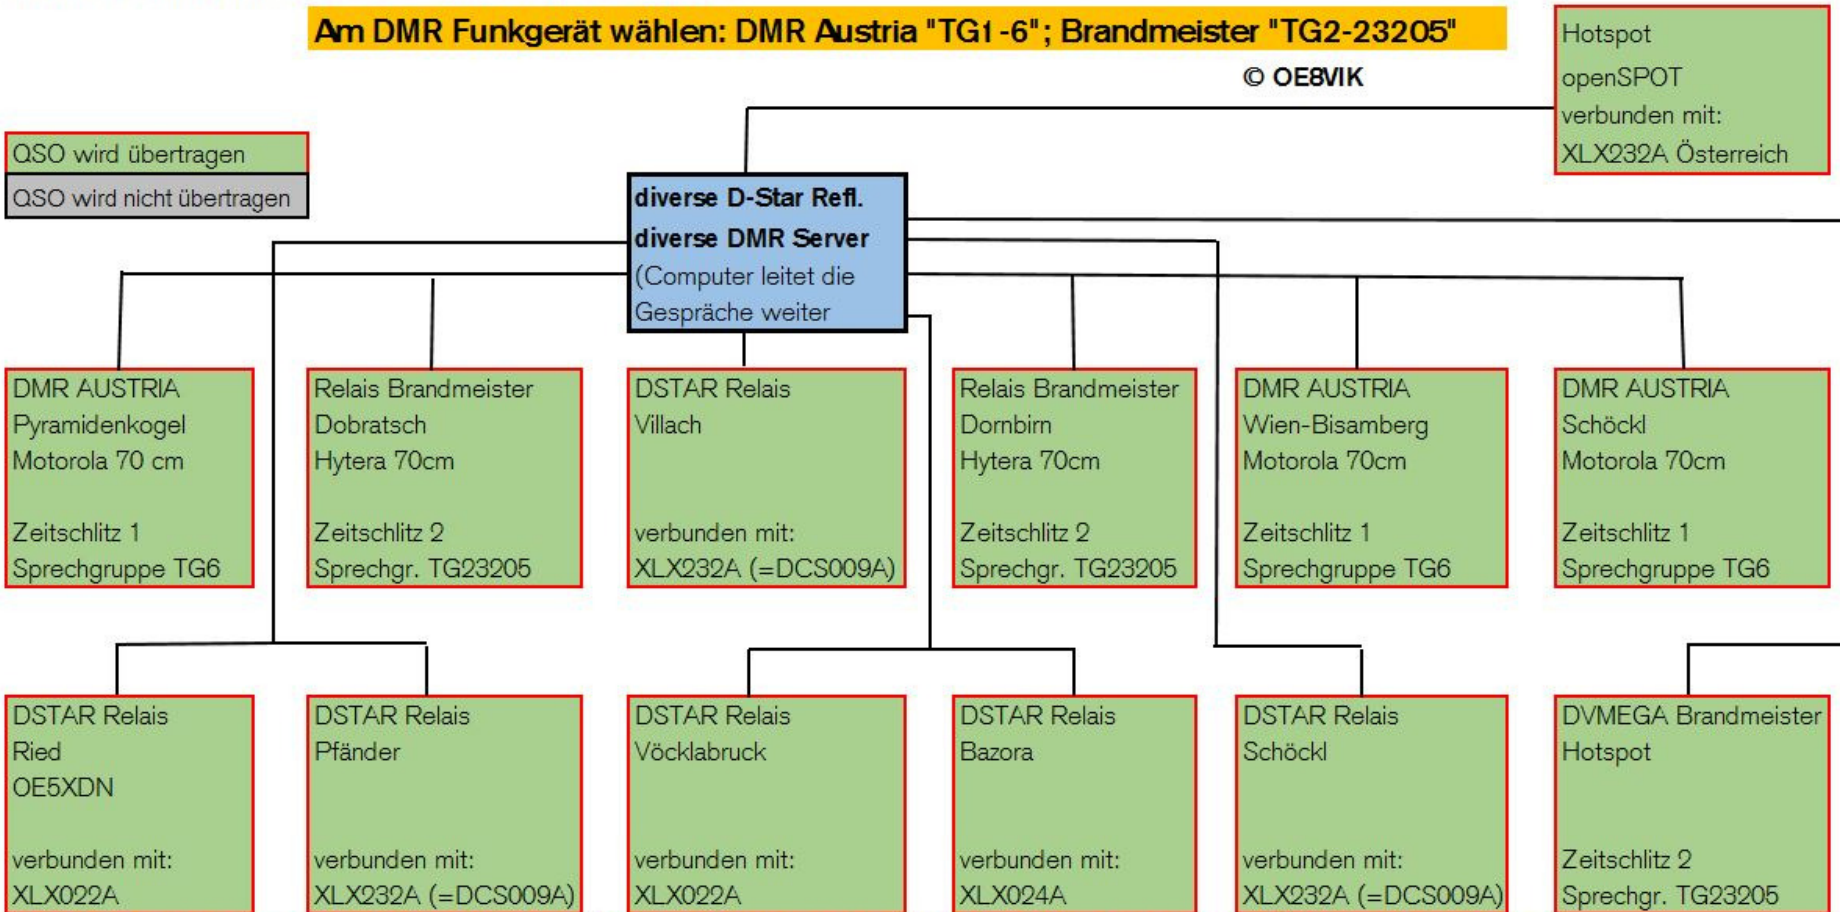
Am DMR Funkgerät wählen: DMR Austria "TG1-6"; Brandmeister "TG2-23205"

© OE8VIK

Hotspot
openSPOT
verbunden mit:
XLX232A Österreich

QSO wird übertragen
QSO wird nicht übertragen

diverse D-Star Refl.
diverse DMR Server
(Computer leitet die Gespräche weiter

DMR AUSTRIA
Pyramidenkogel
Motorola 70 cm

Zeitschlitz 1
Sprechgruppe TG6

Relais Brandmeister
Dobratsch
Hytera 70cm

Zeitschlitz 2
Sprechgr. TG23205

DSTAR Relais
Villach

verbunden mit:
XLX232A (=DCS009A)

Relais Brandmeister
Dornbirn
Hytera 70cm

Zeitschlitz 2
Sprechgr. TG23205

DMR AUSTRIA
Wien-Bisamberg
Motorola 70cm

Zeitschlitz 1
Sprechgruppe TG6

DMR AUSTRIA
Schöckl
Motorola 70cm

Zeitschlitz 1
Sprechgruppe TG6

DSTAR Relais
Ried
OE5XDN

verbunden mit:
XLX022A

DSTAR Relais
Pfänder

verbunden mit:
XLX232A (=DCS009A)

DSTAR Relais
Vöcklabruck

verbunden mit:
XLX022A

DSTAR Relais
Bazora

verbunden mit:
XLX024A

DSTAR Relais
Schöckl

verbunden mit:
XLX232A (=DCS009A)

DVMEGA Brandmeister
Hotspot

Zeitschlitz 2
Sprechgr. TG23205